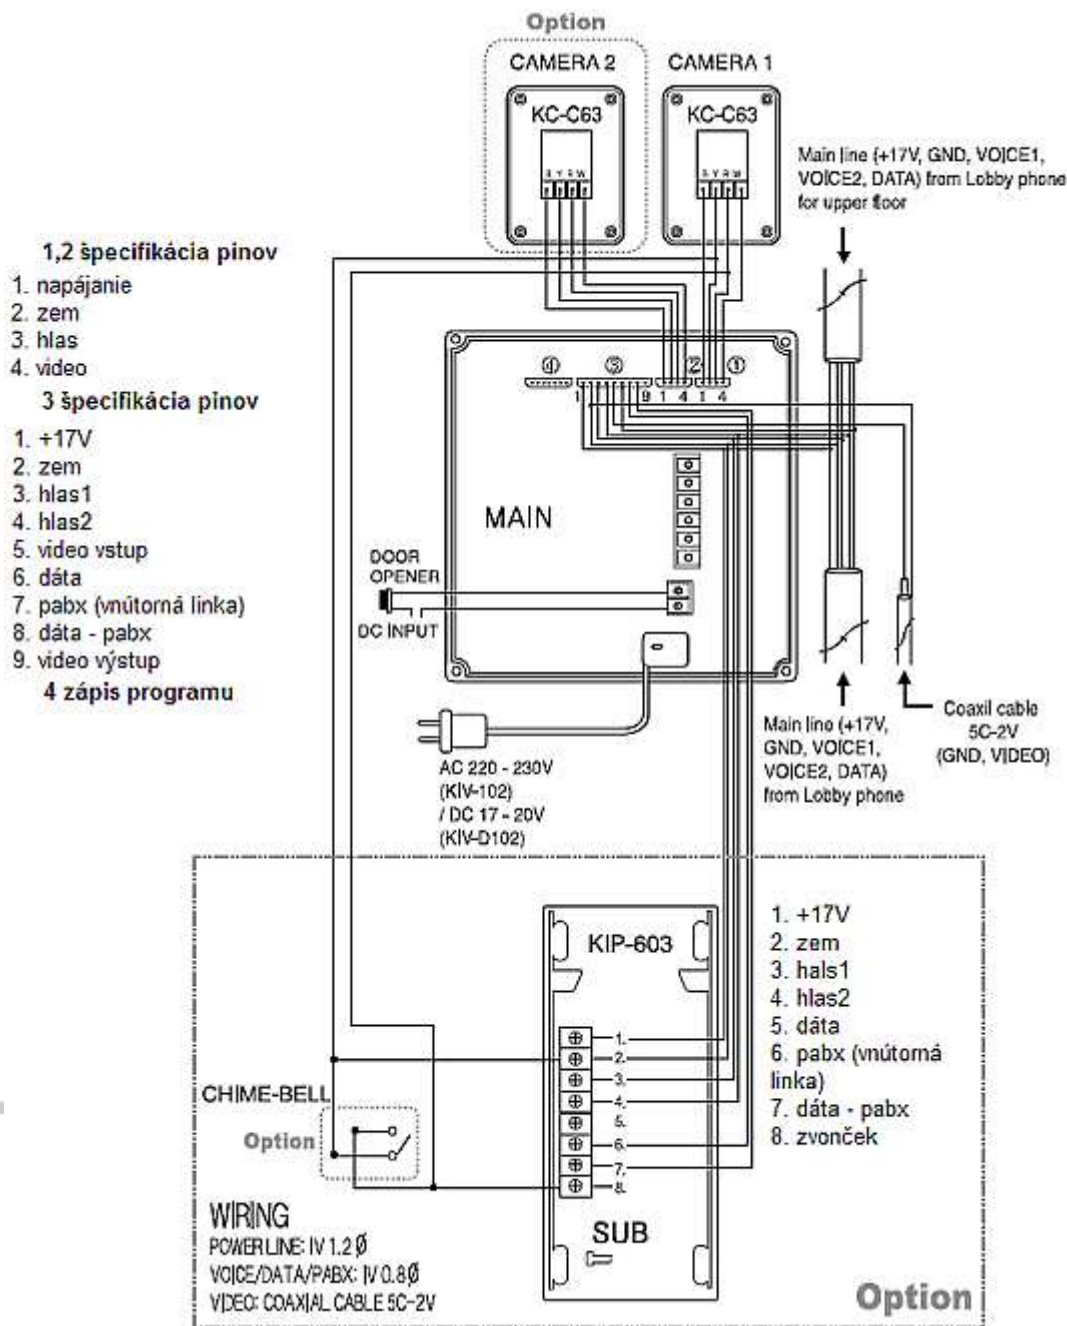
Option

CAMERA 2

CAMERA 1

KC-C63

KC-C63

Main line (+17V, GND, VOICE1, VOICE2, DATA) from Lobby phone for upper floor

1,2 špecifikácia pinov

1. napájanie
2. zem
3. hlas
4. video

3 špecifikácia pinov

1. +17V
2. zem
3. hlas1
4. hlas2
5. video vstup
6. dáta
7. pabx (vnútorná linka)
8. dáta - pabx
9. video výstup

4 zápis programu

④ ③ ② ①

1 9 1 4 1 4

MAIN

DOOR OPENER

DC INPUT

Main line (+17V, GND, VOICE1, VOICE2, DATA) from Lobby phone

Coaxil cable 5C-2V (GND, VIDEO)

AC 220 - 230V (KIV-102) / DC 17 - 20V (KIV-D102)

KIP-603

1. +17V
2. zem
3. hals1
4. hlas2
5. dáta
6. pabx (vnútorná linka)
7. dáta - pabx
8. zvonček

CHIME-BELL

Option

1. 2. 3. 4. 5. 6. 7. 8.

WIRING
POWER LINE: IV 1.2 Ø
VOICE/DATA/PABX: IV 0.8Ø
VIDEO: COAXIAL CABLE 5C-2V

SUB

Option